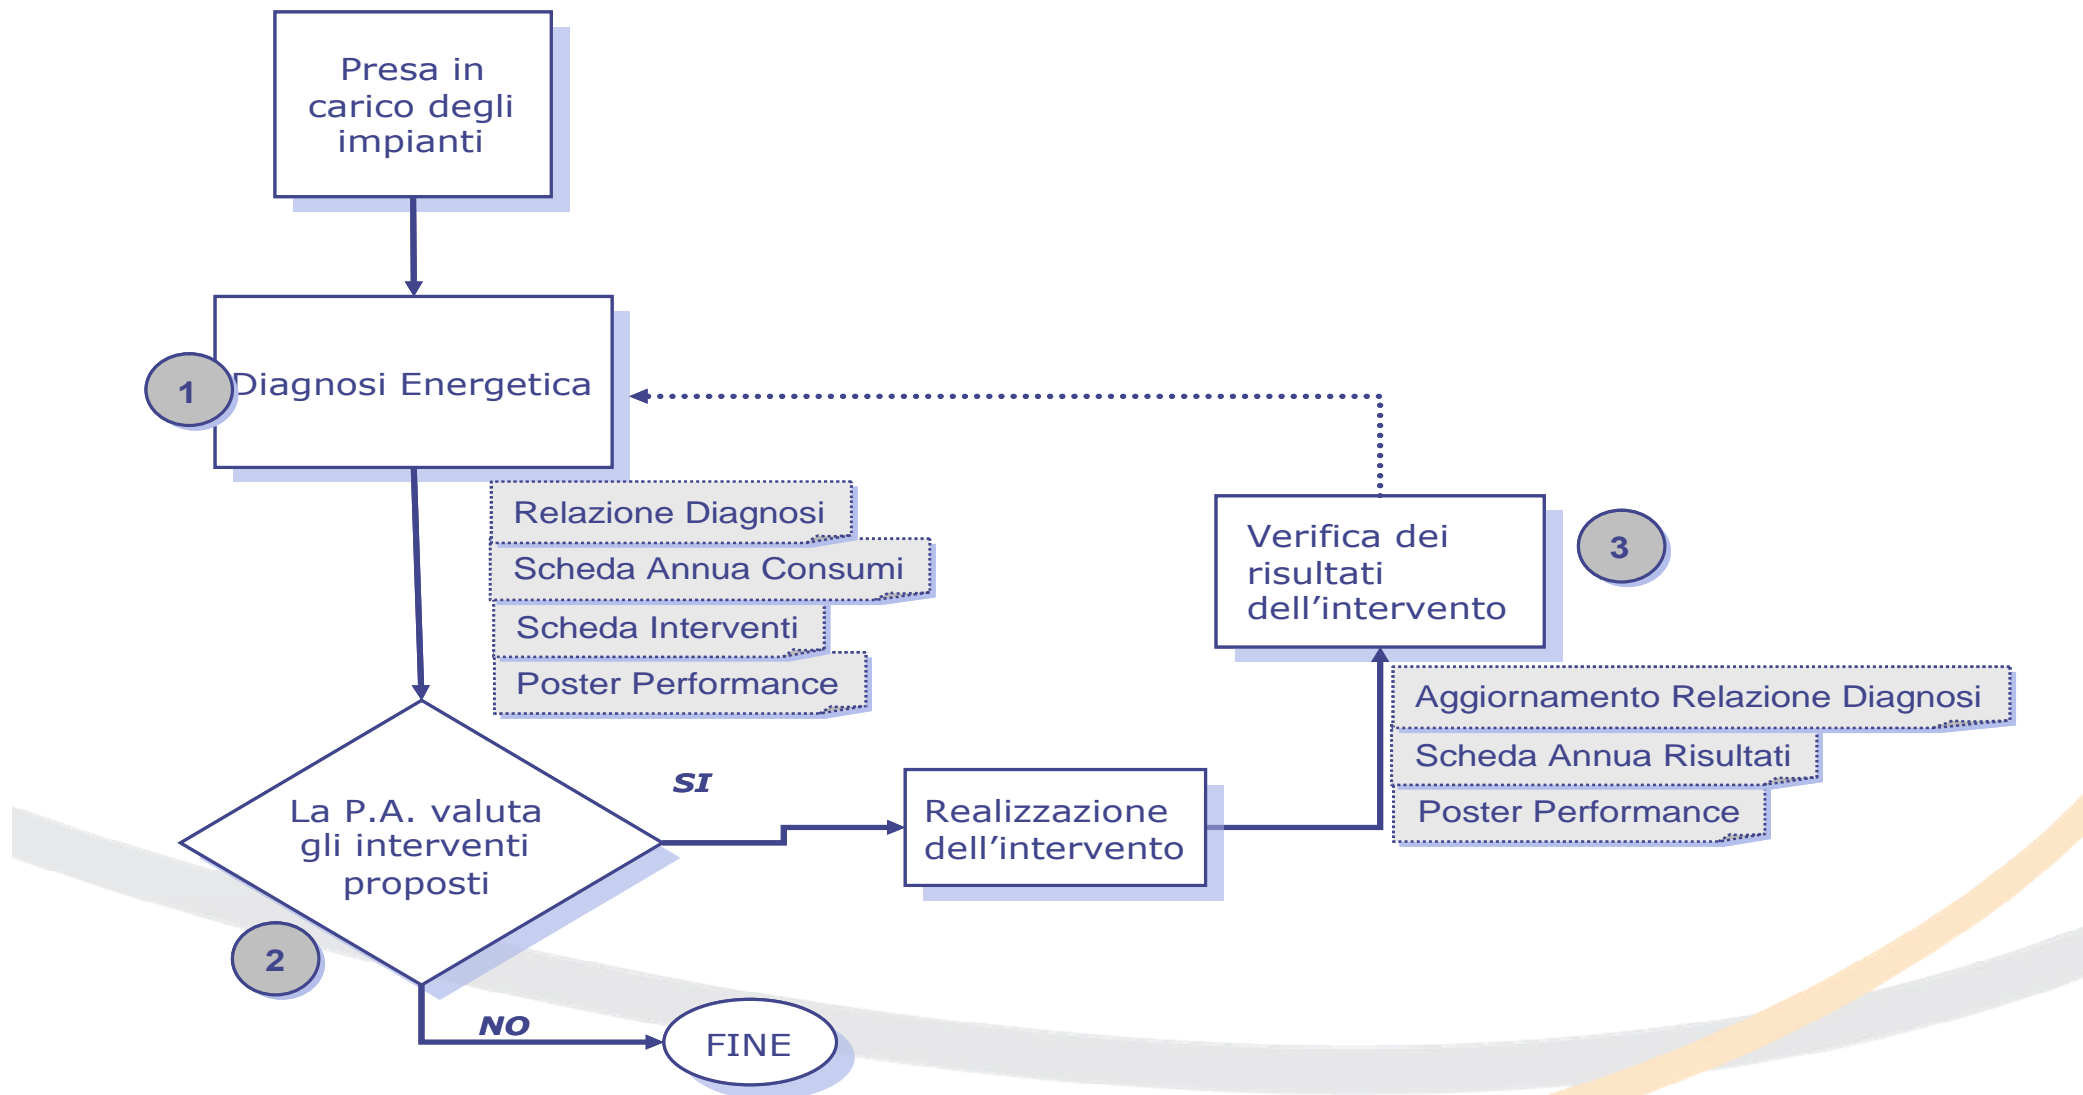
Presa in carico degli impianti

1

Diagnosi Energetica

Relazione Diagnosi

Scheda Annua Consumi

Scheda Interventi

Poster Performance

Verifica dei risultati dell'intervento

3

Aggiornamento Relazione Diagnosi

Scheda Annua Risultati

Poster Performance

La P.A. valuta gli interventi proposti

2

SI

Realizzazione dell'intervento

NO

FINE